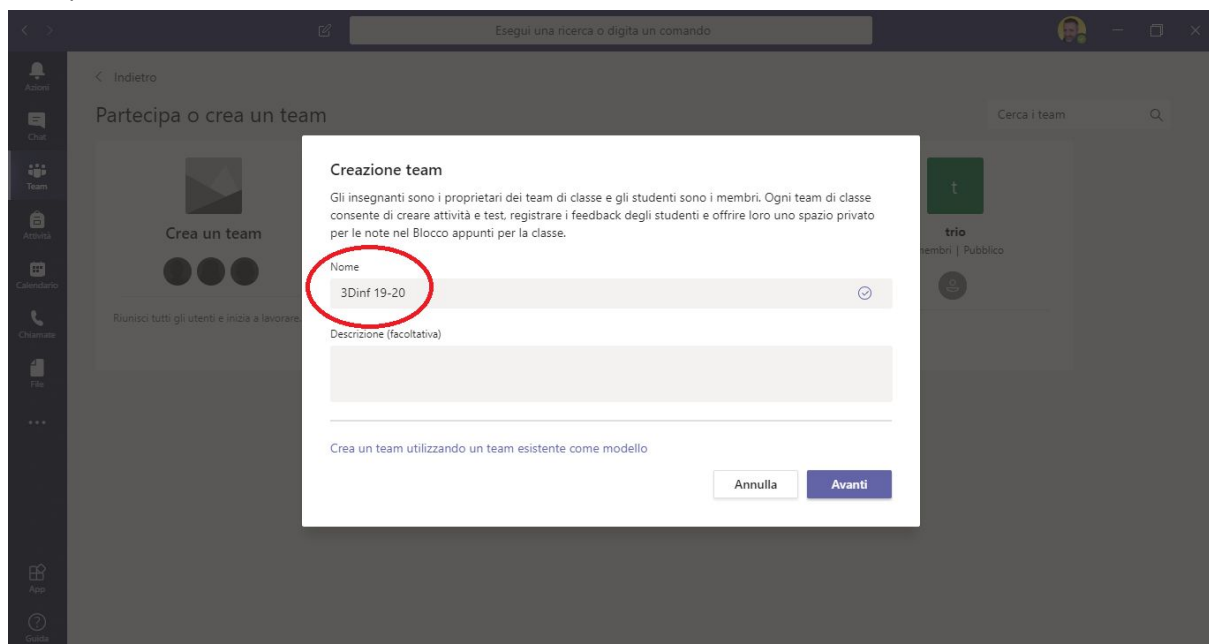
Esegui una ricerca o digita un comando

Azioni
Chat
Team
Attività
Calendario
Chiamate
File
...
App
Guida

< Indietro

Partecipa o crea un team

Cerca i team

Crea un team

Riunisci tutti gli utenti e inizia a lavorare.

t
trio
embri | Pubblico

Creazione team

Gli insegnanti sono i proprietari dei team di classe e gli studenti sono i membri. Ogni team di classe consente di creare attività e test, registrare i feedback degli studenti e offrire loro uno spazio privato per le note nel Blocco appunti per la classe.

Nome
3Dinf 19-20

Descrizione (facoltativa)

Crea un team utilizzando un team esistente come modello

Annulla
Avanti